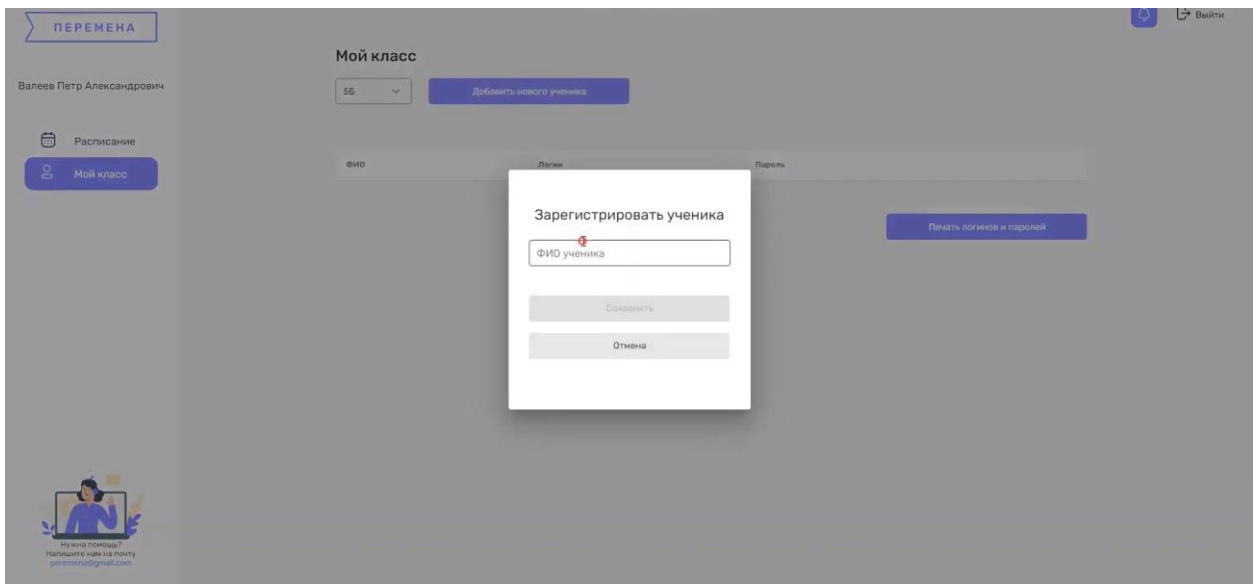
ПЕРЕМЕНА

Валеев Петр Александрович

Расписание

Мой класс

Нужна помощь?
Напишите нам на почту
peremena@gmail.com

Выйти

Мой класс

5Б

Добавить нового ученика

| ФИО | Логин | Пароль |
|---|---|---|

Печать логинов и паролей

Зарегистрировать ученика

ФИО ученика

Сохранить

Отмена